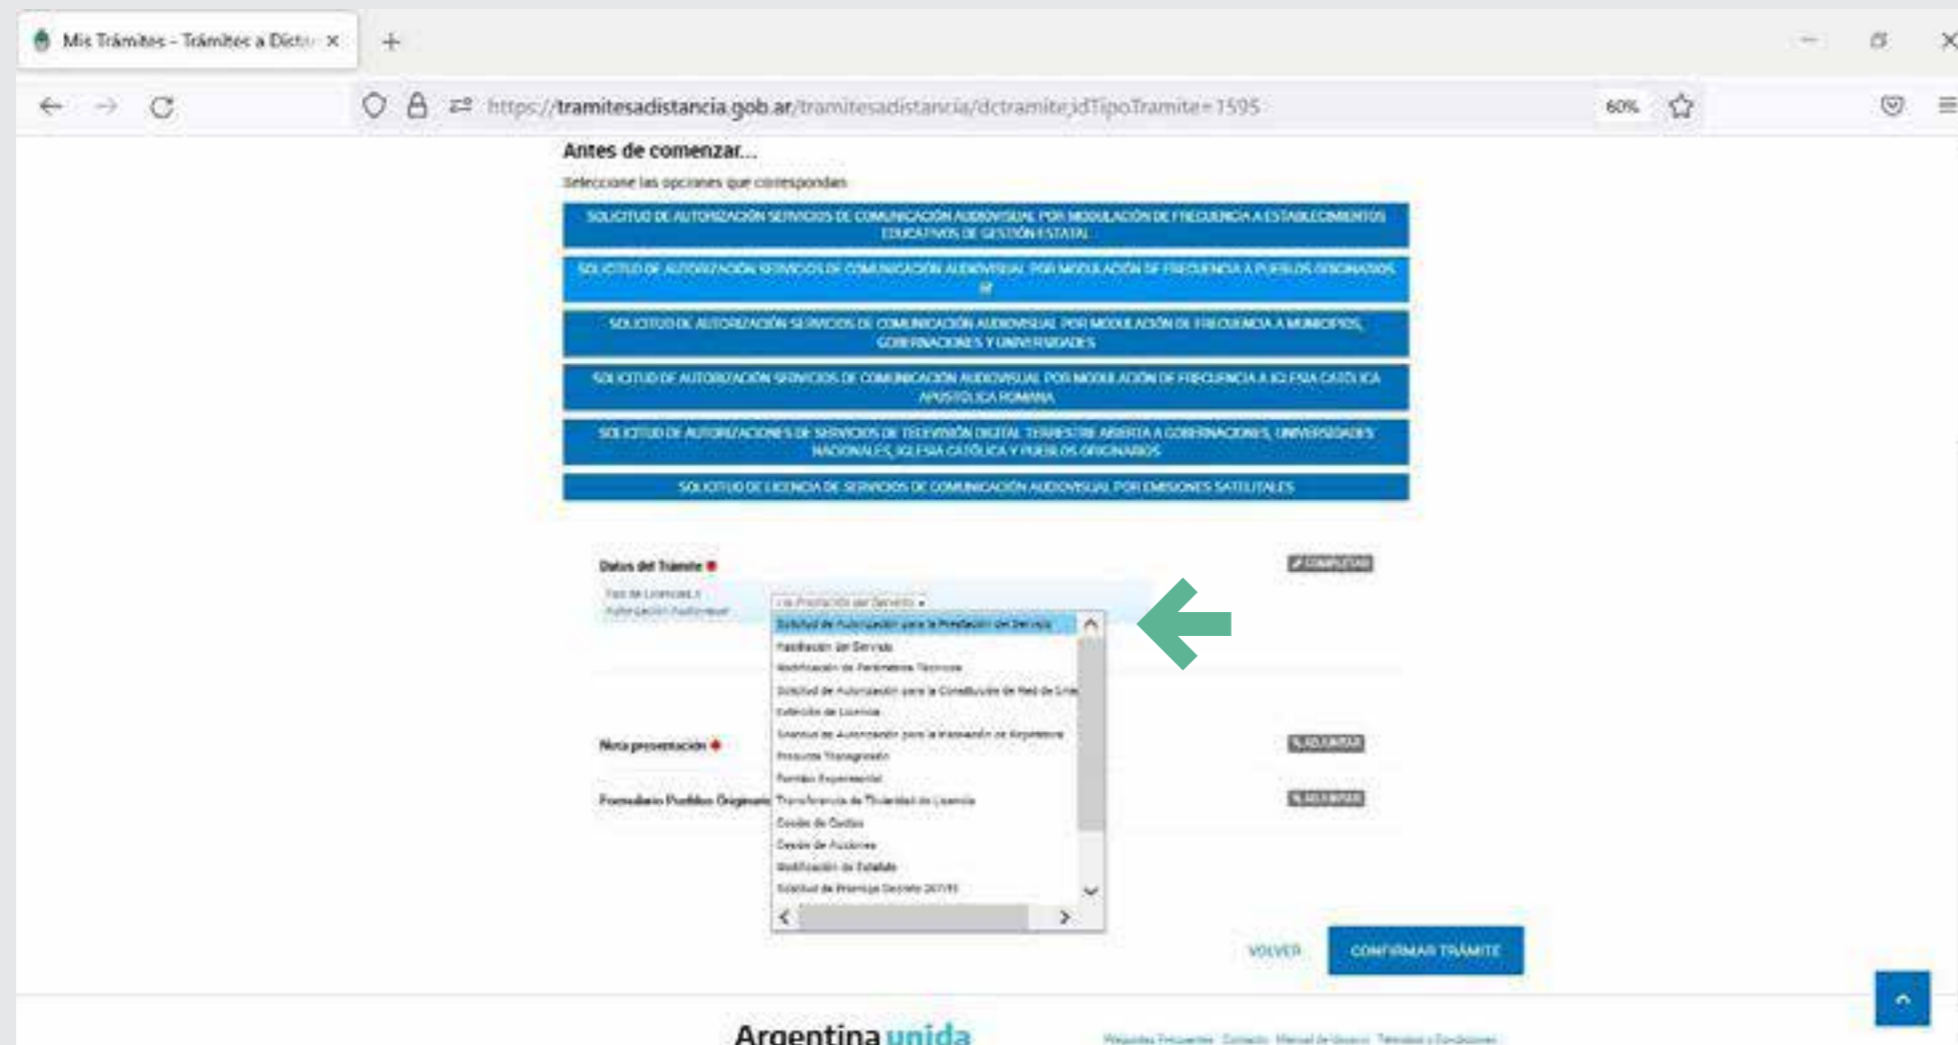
Mis Trámites - Trámites a Dist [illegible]

https://tramitesadistancia.gob.ar/tramitesadistancia/dctramite;idTipoTramite=1595

60%

Antes de comenzar...

Seleccione las opciones que correspondan

SOLICITUD DE AUTORIZACIÓN SERVICIOS DE COMUNICACIÓN AUDIOVISUAL POR MODULACIÓN DE FRECUENCIA A ESTABLECIMIENTOS EDUCATIVOS DE GESTIÓN ESTATAL

SOLICITUD DE AUTORIZACIÓN SERVICIOS DE COMUNICACIÓN AUDIOVISUAL POR MODULACIÓN DE FRECUENCIA A PUEBLOS ORIGINARIOS

SOLICITUD DE AUTORIZACIÓN SERVICIOS DE COMUNICACIÓN AUDIOVISUAL POR MODULACIÓN DE FRECUENCIA A MUNICIPIOS, GOBERNACIONES Y UNIVERSIDADES

SOLICITUD DE AUTORIZACIÓN SERVICIOS DE COMUNICACIÓN AUDIOVISUAL POR MODULACIÓN DE FRECUENCIA A IGLESIA CATÓLICA APOSTÓLICA ROMANA

SOLICITUD DE AUTORIZACIONES DE SERVICIOS DE TELEVISIÓN DIGITAL TERRESTRE ABIERTA A GOBERNACIONES, UNIVERSIDADES NACIONALES, IGLESIA CATÓLICA Y PUEBLOS ORIGINARIOS

SOLICITUD DE LICENCIA DE SERVICIOS DE COMUNICACIÓN AUDIOVISUAL POR EMISIONES SATELITALES

Datos del Trámite

COMPLETAR

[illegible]

Solicitud de Autorización para la Prestación del Servicio
Habilitación del Servicio
Modificación de Parámetros Técnicos
Solicitud de Autorización para la Constitución de Red de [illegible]
Extinción de Licencia
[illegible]
Precario Transgresión
Permiso Experimental
Transferencia de Titularidad de Licencia
Cesión de Cuotas
Cesión de Acciones
Modificación de Estatuto
Solicitud de Prorroga Decreto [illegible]

Nota presentación

ADJUNTAR

Formulario Pueblos Originarios

ADJUNTAR

VOLVER

CONFIRMAR TRÁMITE

Argentina unida

Preguntas Frecuentes Contacto Manual de Usuario Términos y Condiciones